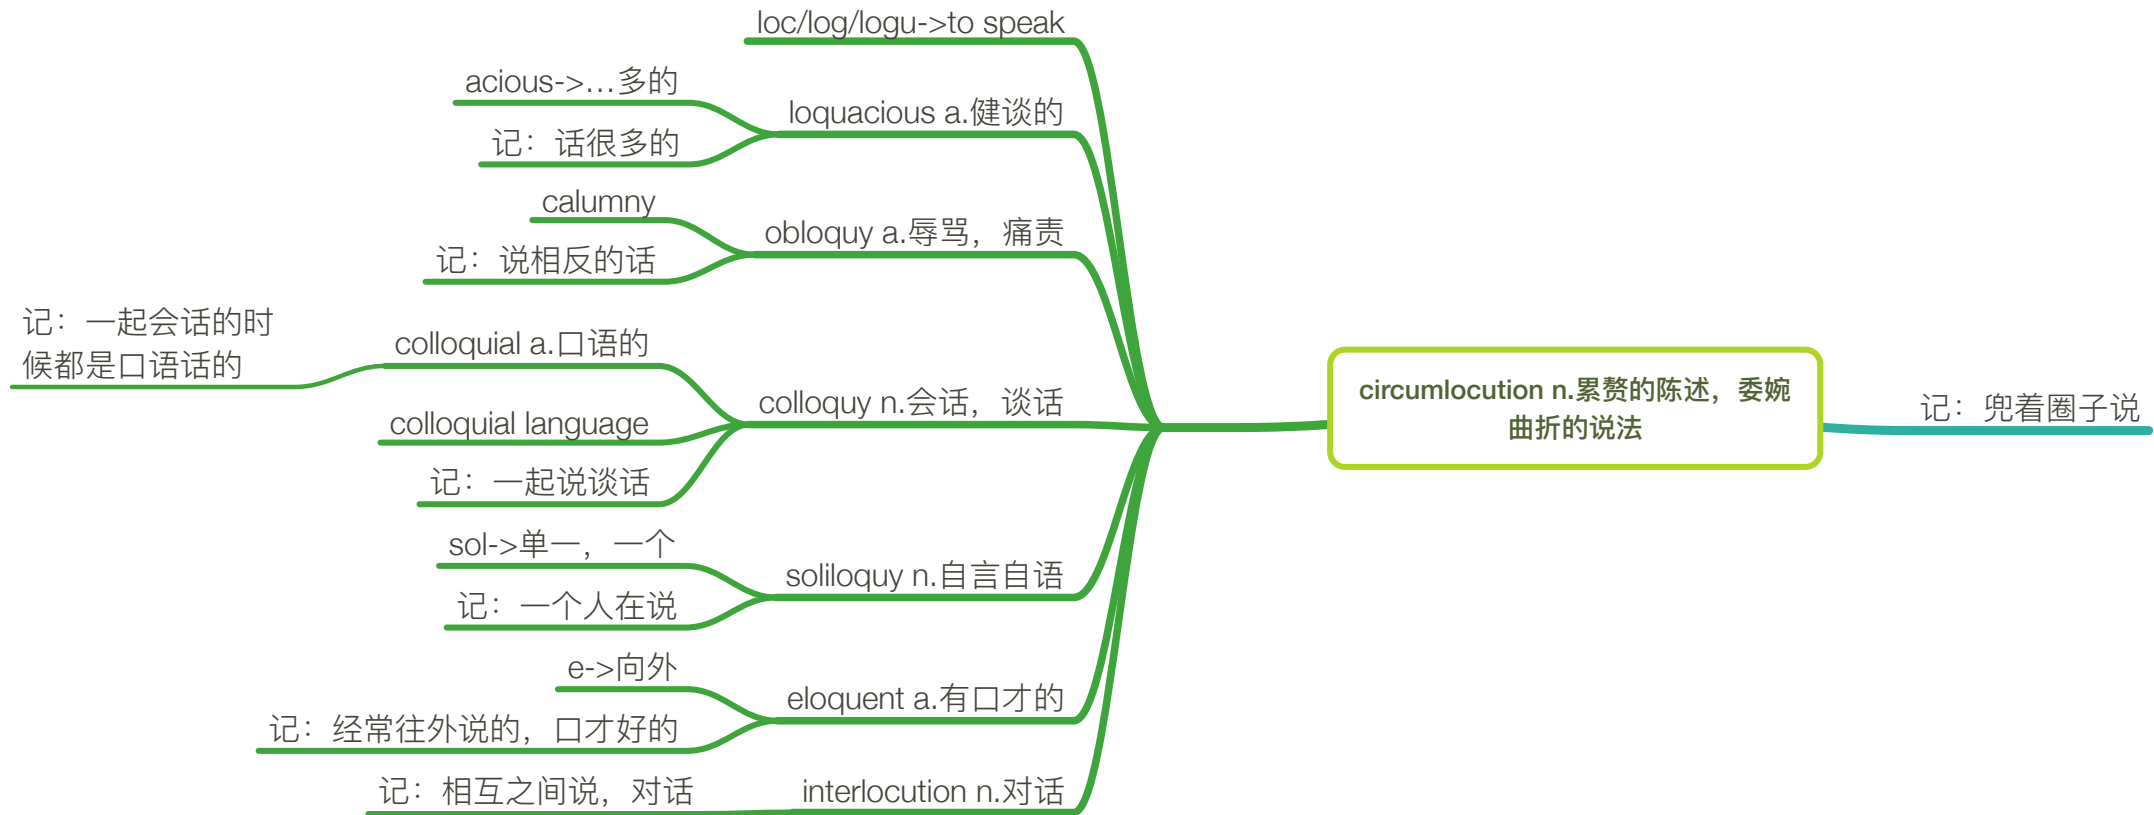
circumlocution n.累赘的陈述，委婉曲折的说法

记：兜着圈子说

loc/log/logu->to speak

loquacious a.健谈的

acious->…多的

记：话很多的

obloquy a.辱骂，痛责

calumny

记：说相反的话

colloquy n.会话，谈话

colloquial a.口语的

记：一起会话的时候都是口语话的

colloquial language

记：一起说谈话

soliloquy n.自言自语

sol->单一，一个

记：一个人在说

eloquent a.有口才的

e->向外

记：经常往外说的，口才好的

interlocution n.对话

记：相互之间说，对话